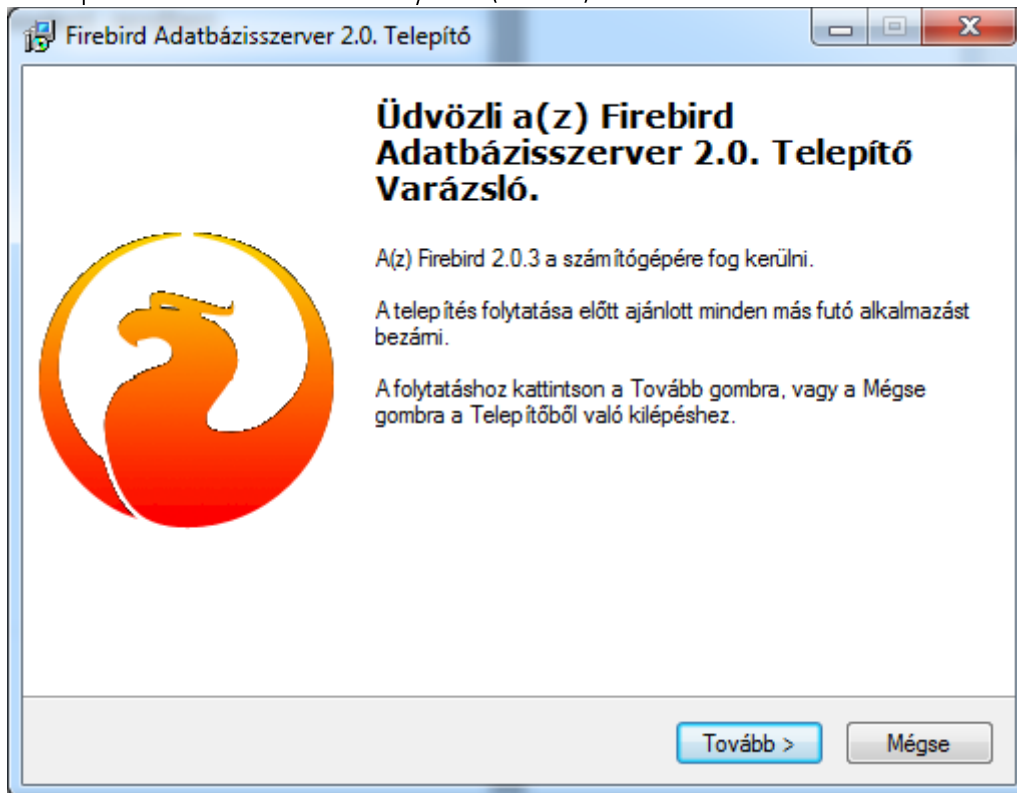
Firebird Adatbázisszerver 2.0. Telepítő

Üdvözli a(z) Firebird Adatbázisszerver 2.0. Telepítő Varázsló.

A(z) Firebird 2.0.3 a számítógépére fog kerülni.

A telepítés folytatása előtt ajánlott minden más futó alkalmazást bezárni.

A folytatáshoz kattintson a Tovább gombra, vagy a Mégse gombra a Telepítőből való kilépéshez.

Tovább >

Mégse